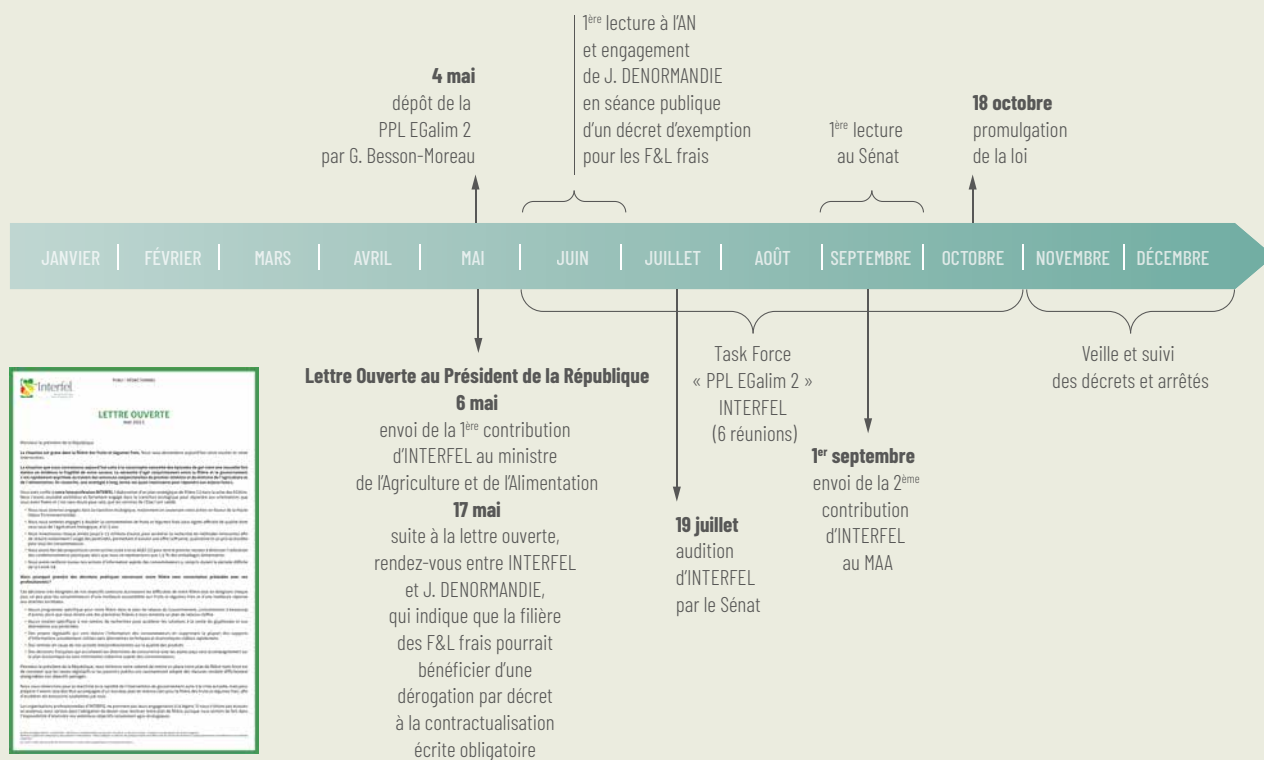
1ère lecture à l'AN et engagement de J. DENORMANDIE en séance publique d'un décret d'exemption pour les F&L frais

4 mai
dépôt de la PPL EGalim 2 par G. Besson-Moreau

1ère lecture au Sénat

18 octobre
promulgation de la loi

JANVIER | FÉVRIER | MARS | AVRIL | MAI | JUIN | JUILLET | AOÛT | SEPTEMBRE | OCTOBRE | NOVEMBRE | DÉCEMBRE

Interfel
LETTRE OUVERTE
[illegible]

Lettre Ouverte au Président de la République
6 mai
envoi de la 1ère contribution d'INTERFEL au ministre de l'Agriculture et de l'Alimentation
17 mai
suite à la lettre ouverte, rendez-vous entre INTERFEL et J. DENORMANDIE, qui indique que la filière des F&L frais pourrait bénéficier d'une dérogation par décret à la contractualisation écrite obligatoire

Task Force « PPL EGalim 2 » INTERFEL (6 réunions)

19 juillet
audition d'INTERFEL par le Sénat

1er septembre
envoi de la 2ème contribution d'INTERFEL au MAA

Veille et suivi des décrets et arrêtés